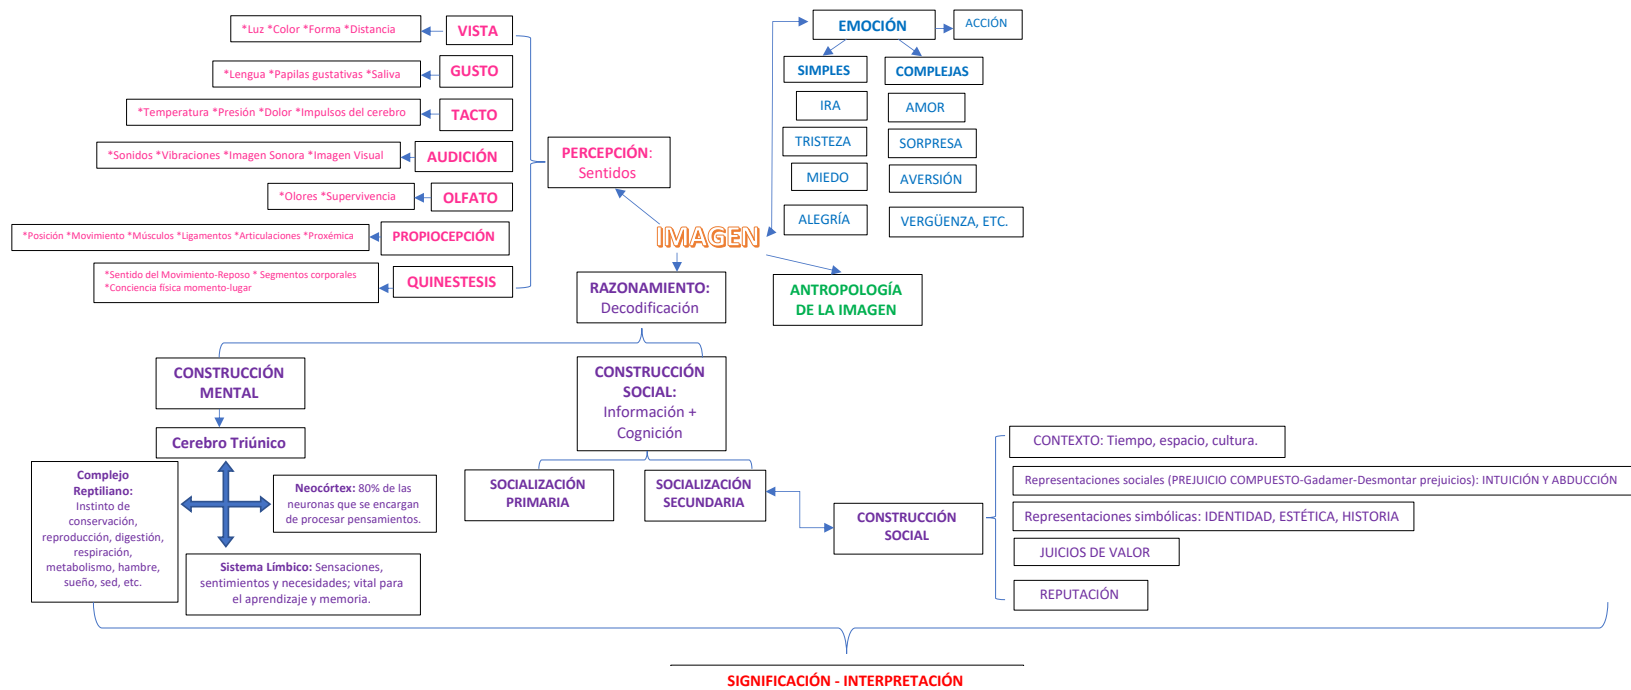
*Luz *Color *Forma *Distancia

VISTA

*Lengua *Papilas gustativas *Saliva

GUSTO

*Temperatura *Presión *Dolor *Impulsos del cerebro

TACTO

*Sonidos *Vibraciones *Imagen Sonora *Imagen Visual

AUDICIÓN

*Olores *Supervivencia

OLFATO

*Posición *Movimiento *Músculos *Ligamentos *Articulaciones *Proxémica

PROPIOCEPCIÓN

*Sentido del Movimiento-Reposo * Segmentos corporales
*Conciencia física momento-lugar

QUINESTESIS

PERCEPCIÓN: Sentidos

EMOCIÓN

ACCIÓN

SIMPLES

COMPLEJAS

IRA

AMOR

TRISTEZA

SORPRESA

MIEDO

AVERSIÓN

ALEGRÍA

VERGÜENZA, ETC.

IMAGEN

RAZONAMIENTO: Decodificación

ANTROPOLOGÍA DE LA IMAGEN

CONSTRUCCIÓN MENTAL

Cerebro Triúnico

Complejo Reptiliano: Instinto de conservación, reproducción, digestión, respiración, metabolismo, hambre, sueño, sed, etc.

Neocórtex: 80% de las neuronas que se encargan de procesar pensamientos.

Sistema Límbico: Sensaciones, sentimientos y necesidades; vital para el aprendizaje y memoria.

CONSTRUCCIÓN SOCIAL: Información + Cognición

SOCIALIZACIÓN PRIMARIA

SOCIALIZACIÓN SECUNDARIA

CONSTRUCCIÓN SOCIAL

CONTEXTO: Tiempo, espacio, cultura.

Representaciones sociales (PREJUICIO COMPUESTO-Gadamer-Desmontar prejuicios): INTUICIÓN Y ABDUCCIÓN

Representaciones simbólicas: IDENTIDAD, ESTÉTICA, HISTORIA

JUICIOS DE VALOR

REPUTACIÓN

SIGNIFICACIÓN - INTERPRETACIÓN